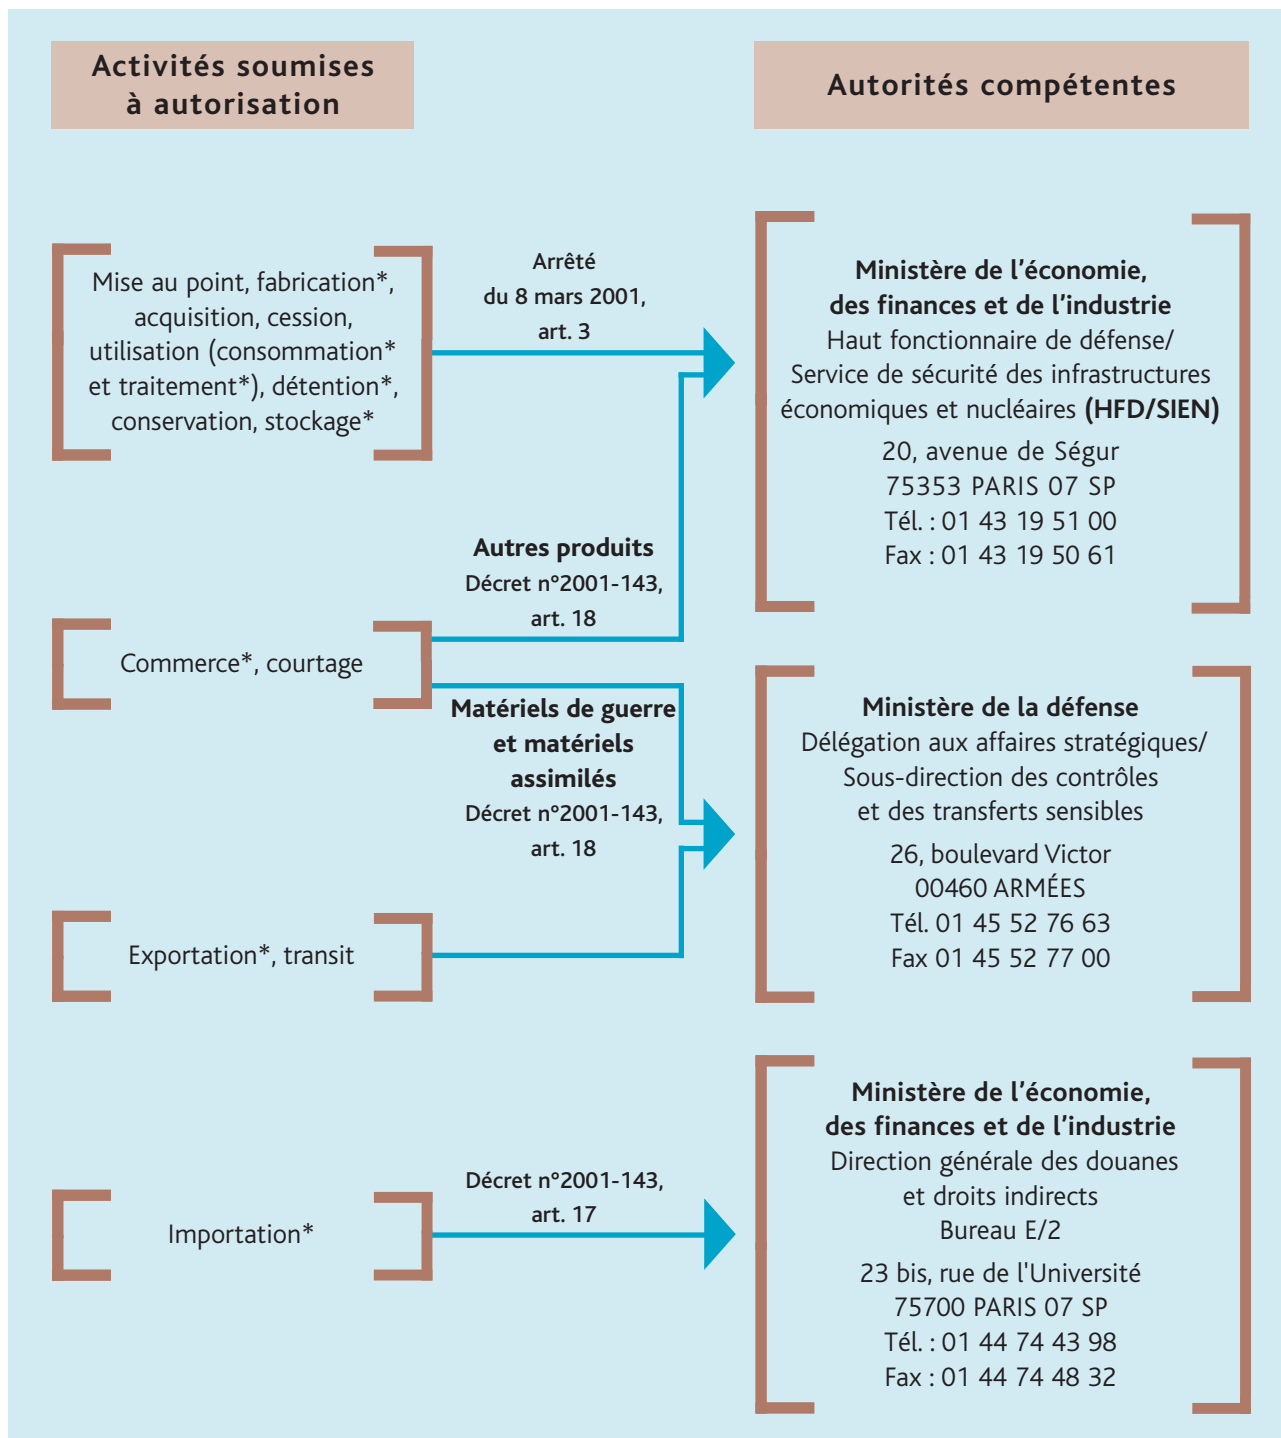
Activités soumises à autorisation

Autorités compétentes

Mise au point, fabrication*, acquisition, cession, utilisation (consommation* et traitement*), détention*, conservation, stockage*

Arrêté du 8 mars 2001, art. 3

Ministère de l'économie, des finances et de l'industrie
Haut fonctionnaire de défense/ Service de sécurité des infrastructures économiques et nucléaires **(HFD/SIEN)**
20, avenue de Ségur
75353 PARIS 07 SP
Tél. : 01 43 19 51 00
Fax : 01 43 19 50 61

Autres produits
Décret n°2001-143, art. 18

Commerce*, courtage

Matériels de guerre et matériels assimilés
Décret n°2001-143, art. 18

Ministère de la défense
Délégation aux affaires stratégiques/ Sous-direction des contrôles et des transferts sensibles
26, boulevard Victor
00460 ARMÉES
Tél. 01 45 52 76 63
Fax 01 45 52 77 00

Exportation*, transit

Importation*

Décret n°2001-143, art. 17

Ministère de l'économie, des finances et de l'industrie
Direction générale des douanes et droits indirects
Bureau E/2
23 bis, rue de l'Université
75700 PARIS 07 SP
Tél. : 01 44 74 43 98
Fax : 01 44 74 48 32